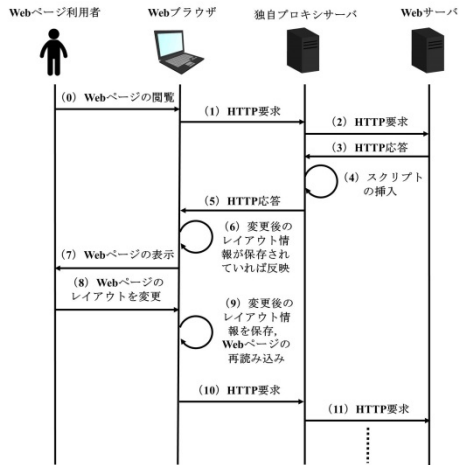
Webページ利用者

Webブラウザ

独自プロキシサーバ

Webサーバ

(0) Webページの閲覧

(1) HTTP要求

(2) HTTP要求

(3) HTTP応答

(4) スクリプトの挿入

(5) HTTP応答

(6) 変更後のレイアウト情報が保存されていれば反映

(7) Webページの表示

(8) Webページのレイアウトを変更

(9) 変更後のレイアウト情報を保存，Webページの再読み込み

(10) HTTP要求

(11) HTTP要求